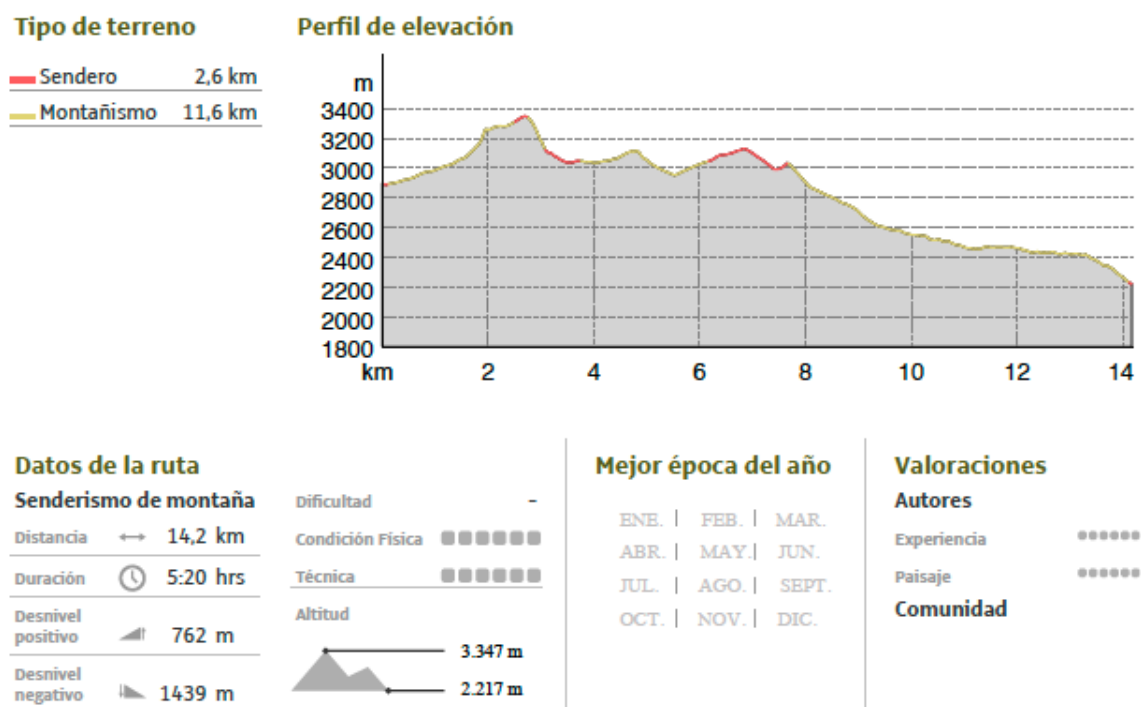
Tipo de terreno

| | |
|---|---|
| Sendero | 2,6 km |
| Montañismo | 11,6 km |

Perfil de elevación

m
3400
3200
3000
2800
2600
2400
2200
2000
1800
km 2 4 6 8 10 12 14

Datos de la ruta
Senderismo de montaña

| | |
|---|---|
| Distancia | 14,2 km |
| Duración | 5:20 hrs |
| Desnivel positivo | 762 m |
| Desnivel negativo | 1439 m |

Dificultad -
Condición Física
Técnica
Altitud
3.347 m
2.217 m

Mejor época del año
ENE. | FEB. | MAR.
ABR. | MAY. | JUN.
JUL. | AGO. | SEPT.
OCT. | NOV. | DIC.

Valoraciones
Autores
Experiencia
Paisaje
Comunidad